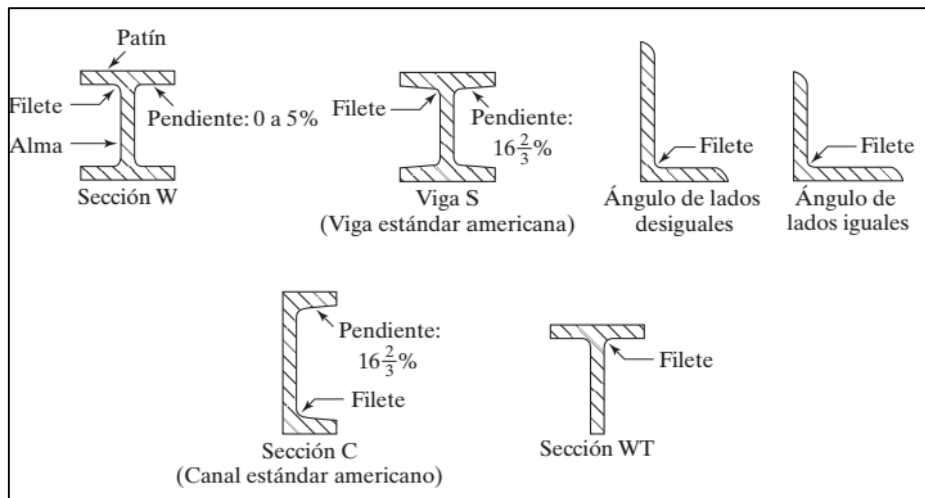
Patín
Filete
Pendiente: 0 a 5%
Alma
Sección W

Filete
Pendiente: $16\frac{2}{3}\%$
Viga S
(Viga estándar americana)

Filete
Ángulo de lados desiguales

Filete
Ángulo de lados iguales

Pendiente: $16\frac{2}{3}\%$
Filete
Sección C
(Canal estándar americano)

Filete
Sección WT